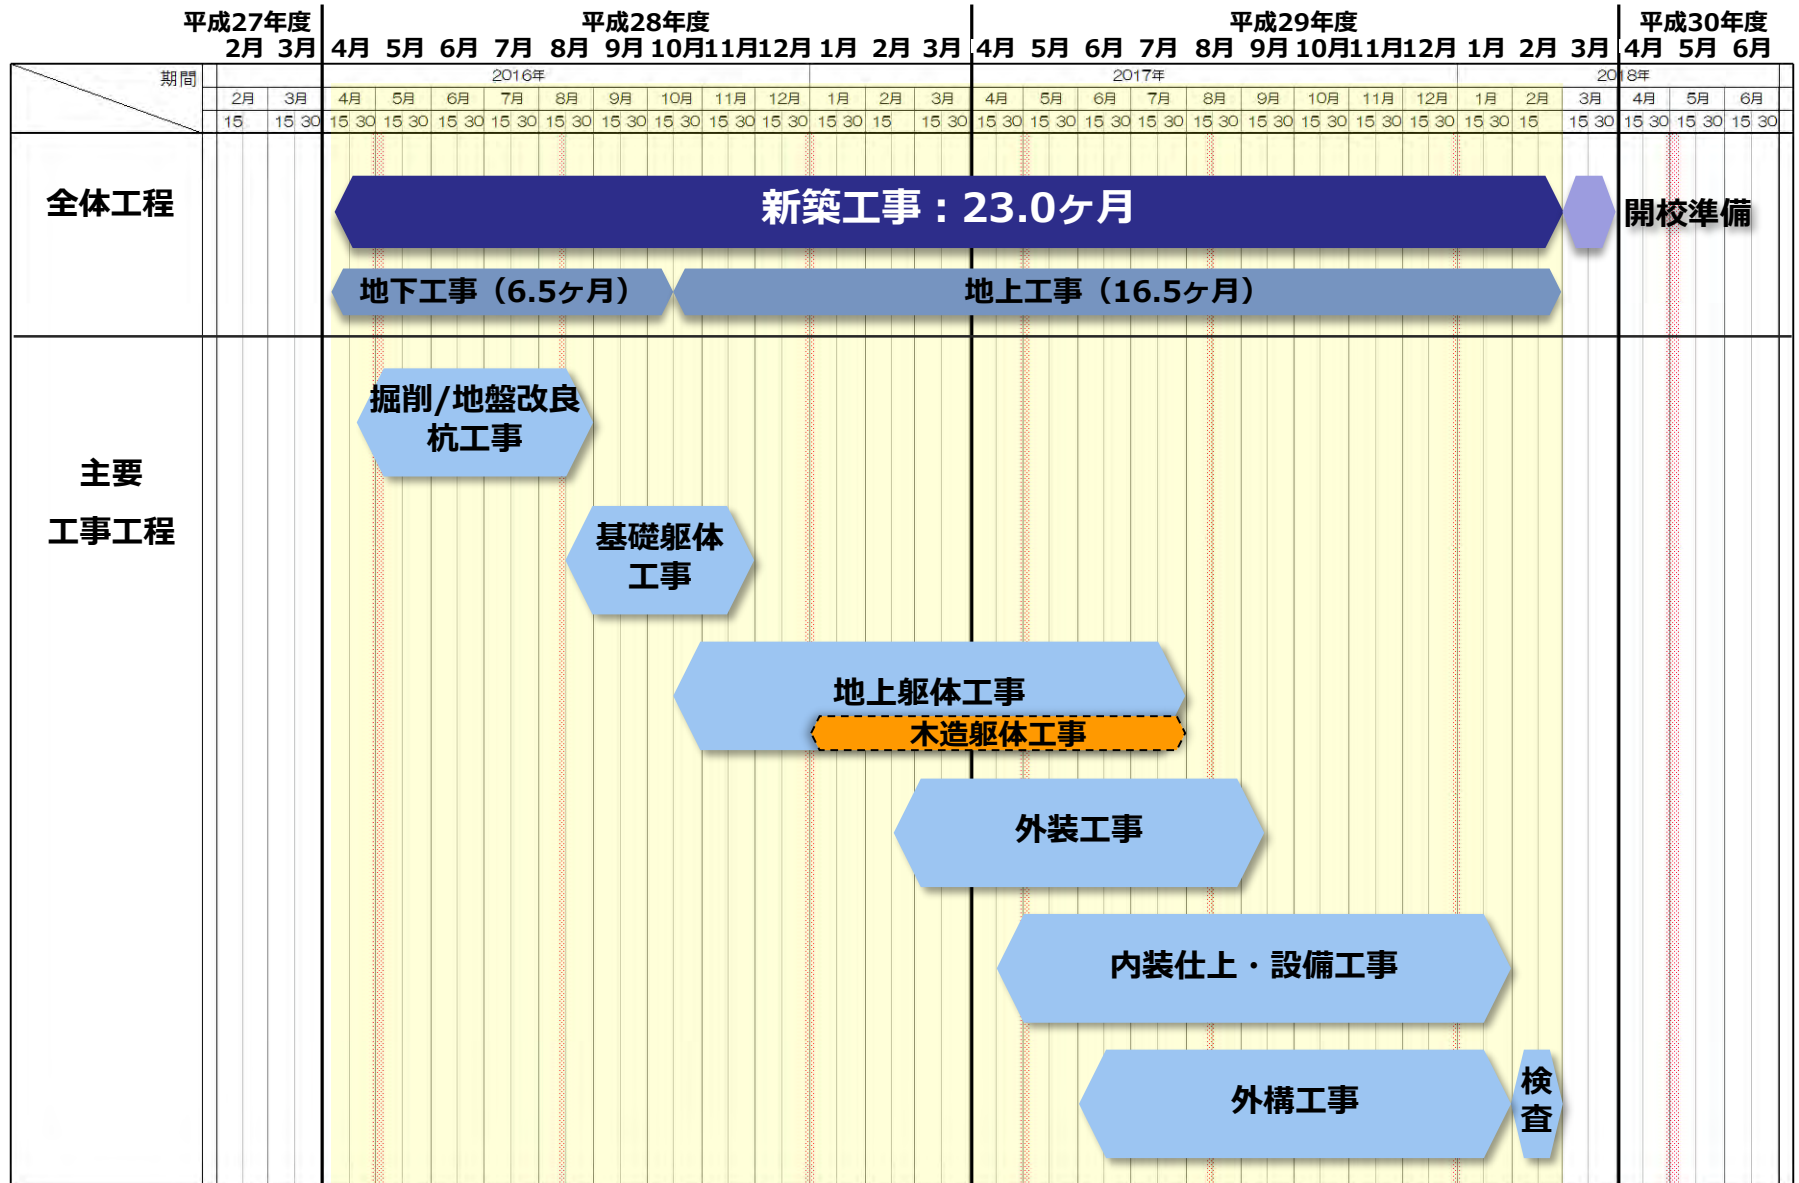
| 平成27年度 | | 平成28年度 | | | | | | | | | | | | 平成29年度 | | | | | | | | | | | | 平成30年度 | | |
|---|---|---|---|---|---|---|---|---|---|---|---|---|---|---|---|---|---|---|---|---|---|---|---|---|---|---|---|---|
| 2月 | 3月 | 4月 | 5月 | 6月 | 7月 | 8月 | 9月 | 10月 | 11月 | 12月 | 1月 | 2月 | 3月 | 4月 | 5月 | 6月 | 7月 | 8月 | 9月 | 10月 | 11月 | 12月 | 1月 | 2月 | 3月 | 4月 | 5月 | 6月 |

期間

2016年 | 2017年 | 2018年

2月 3月 4月 5月 6月 7月 8月 9月 10月 11月 12月 1月 2月 3月 4月 5月 6月 7月 8月 9月 10月 11月 12月 1月 2月 3月 4月 5月 6月

15 15 30 15 30 15 30 15 30 15 30 15 30 15 30 15 30 15 30 15 30 15 15 30 15 30 15 30 15 30 15 30 15 30 15 30 15 30 15 30 15 30 15 30 15 15 30 15 30 15 30 15 30

全体工程

新築工事：23.0ヶ月

開校準備

地下工事（6.5ヶ月）

地上工事（16.5ヶ月）

主要
工事工程

掘削/地盤改良
杭工事

基礎躯体
工事

地上躯体工事

木造躯体工事

外装工事

内装仕上・設備工事

外構工事

検
査